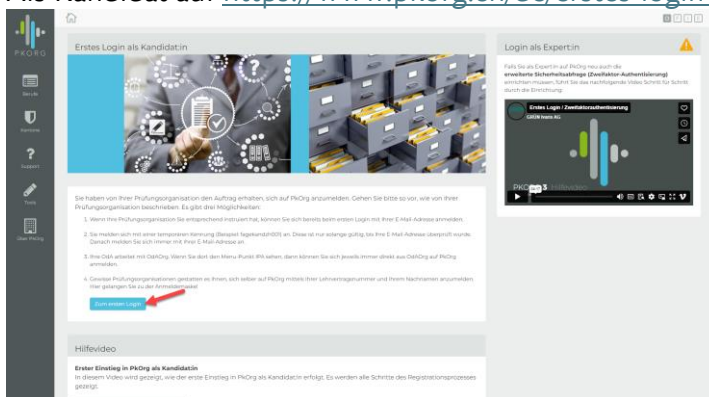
Als Kandidat auf: https://www.pkorg.ch/CS/erstes-login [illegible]

PKORG

Berufe

Konsole

Support

Tools

Über PkOrg

Erstes Login als Kandidat:in

Sie haben von Ihrer Prüfungsorganisation den Auftrag erhalten, sich auf PkOrg anzumelden. Gehen Sie bitte so vor, wie von Ihrer Prüfungsorganisation beschrieben. Es gibt drei Möglichkeiten:

1. Wenn Ihre Prüfungsorganisation Sie entsprechend instruiert hat, können Sie sich bereits beim ersten Login mit Ihrer E-Mail-Adresse anmelden.

2. Sie melden sich mit einer temporären Kennung (Beispiel: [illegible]) an. Diese ist nur solange gültig, bis Ihre E-Mail-Adresse überprüft wurde. Danach melden Sie sich immer mit Ihrer E-Mail-Adresse an.

3. Ihre OdA arbeitet mit OdAOrg. Wenn Sie dort den Menu-Punkt IPA sehen, dann können Sie sich jeweils immer direkt aus OdAOrg auf PkOrg anmelden.

4. Gewisse Prüfungsorganisationen gestatten es Ihnen, sich selber auf PkOrg mittels Ihrer Lehrvertragsnummer und Ihrem Nachnamen anzumelden. Hier gelangen Sie zu der Anmeldemaske!

Zum ersten Login

Hilfevideo

Erster Einstieg in PkOrg als Kandidat:in
In diesem Video wird gezeigt, wie der erste Einstieg in PkOrg als Kandidat:in erfolgt. Es werden alle Schritte des Registrationsprozesses gezeigt.

Login als Expert:in

Falls Sie als Expert:in auf PkOrg neu sich die erweiterte Sicherheitsabfrage (Zweifaktor-Authentisierung) einrichten müssen, führt Sie das nachfolgende Video Schritt für Schritt durch die Einrichtung.

Erstes Login / Zweifaktorauthentisierung
GRDN hosts AG

PkOrg Hilfevideo